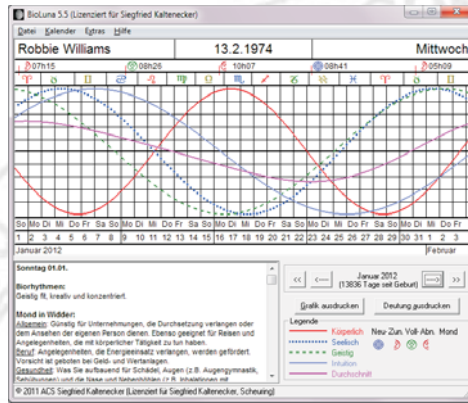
BioLuna 5.5 (Lizenziert für Siegfried Kaltenecker)

Datei Kalender Extras Hilfe

Robbie Williams | 13.2.1974 | Mittwoch

07h15 08h26 10h07 08h41 05h09

So Mo Di Mi Do Fr Sa So Mo Di Mi Do Fr Sa So Mo Di Mi Do Fr Sa So Mo Di Mi Do Fr Sa So Mo Di Mi

1 2 3 4 5 6 7 8 9 10 11 12 13 14 15 16 17 18 19 20 21 22 23 24 25 26 27 28 29 30 31 1

Januar 2012 | Februar

Sonntag 01.01.

Biorhythmen:
Geistig fit, kreativ und konzentriert.

Mond in Widder:
Allgemein: Günstig für Unternehmungen, die Durchsetzung verlangen oder dem Ansehen der eigenen Person dienen. Ebenso geeignet für Reisen und Angelegenheiten, die mit körperlicher Tätigkeit zu tun haben.
Beruf: Angelegenheiten, die Energieeinsatz verlangen, werden gefördert. Vorsicht ist geboten bei Geld- und Wertanlagen.
Gesundheit: Was Sie aufbauend für Schädel, Augen (z.B. Augengymnastik, Sehübungen) und die Nase und Nebenhöhlen (z.B. Inhalationen mit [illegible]

Januar 2012
(13836 Tage seit Geburt)

Grafik ausdrucken | Deutung ausdrucken

Legende
Körperlich
Seelisch
Geistig
Intuition
Durchschnitt

Neu- Zun. Voll- Abn. Mond

© 2011 ACS Siegfried Kaltenecker (Lizenziert für Siegfried Kaltenecker, Scheuring)